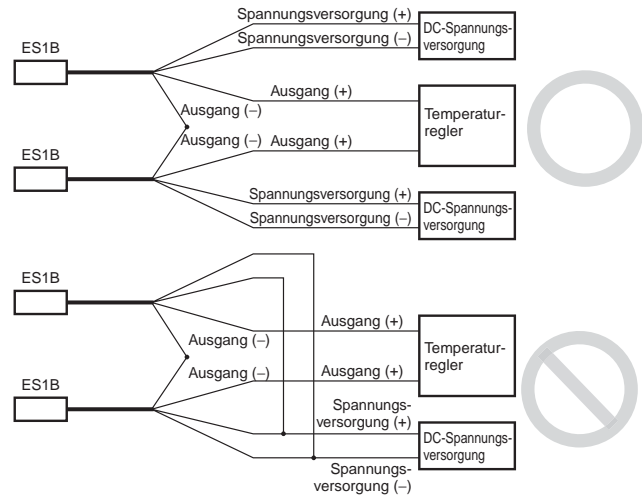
Spannungsversorgung (+)
Spannungsversorgung (–)
DC-Spannungsversorgung
ES1B
Ausgang (+)
Ausgang (–)
Temperaturregler
Ausgang (–)
Ausgang (+)
ES1B
Spannungsversorgung (+)
Spannungsversorgung (–)
DC-Spannungsversorgung

ES1B
Ausgang (+)
Ausgang (–)
Temperaturregler
Ausgang (–)
Ausgang (+)
ES1B
Spannungsversorgung (+)
DC-Spannungsversorgung
Spannungsversorgung (–)